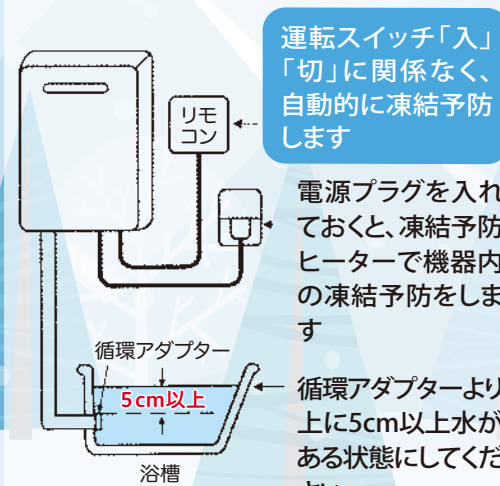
運転スイッチ「入」「切」に関係なく、自動的に凍結予防します

リモコン

電源プラグを入れておくと、凍結予防ヒーターで機器内の凍結予防をします

循環アダプター

5cm以上

循環アダプターより上に5cm以上水がある状態にしてくだ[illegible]

浴槽